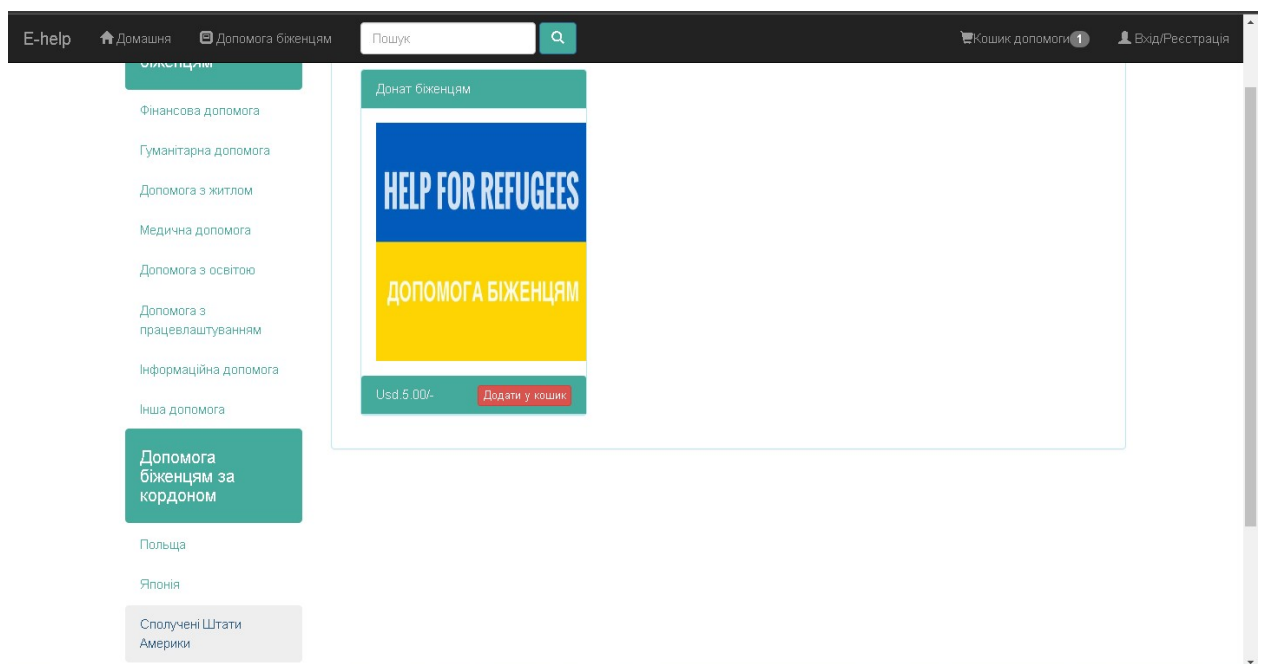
E-help Домашня Допомога біженцям Пошук Кошик допомоги 1 Вхід/Реєстрація

біженцям

Фінансова допомога

Гуманітарна допомога

Допомога з житлом

Медична допомога

Допомога з освітою

Допомога з працевлаштуванням

Інформаційна допомога

Інша допомога

Допомога біженцям за кордоном

Польща

Японія

Сполучені Штати Америки

Донат біженцям

HELP FOR REFUGEES

ДОПОМОГА БІЖЕНЦЯМ

Usd.5.00/- Додати у кошик